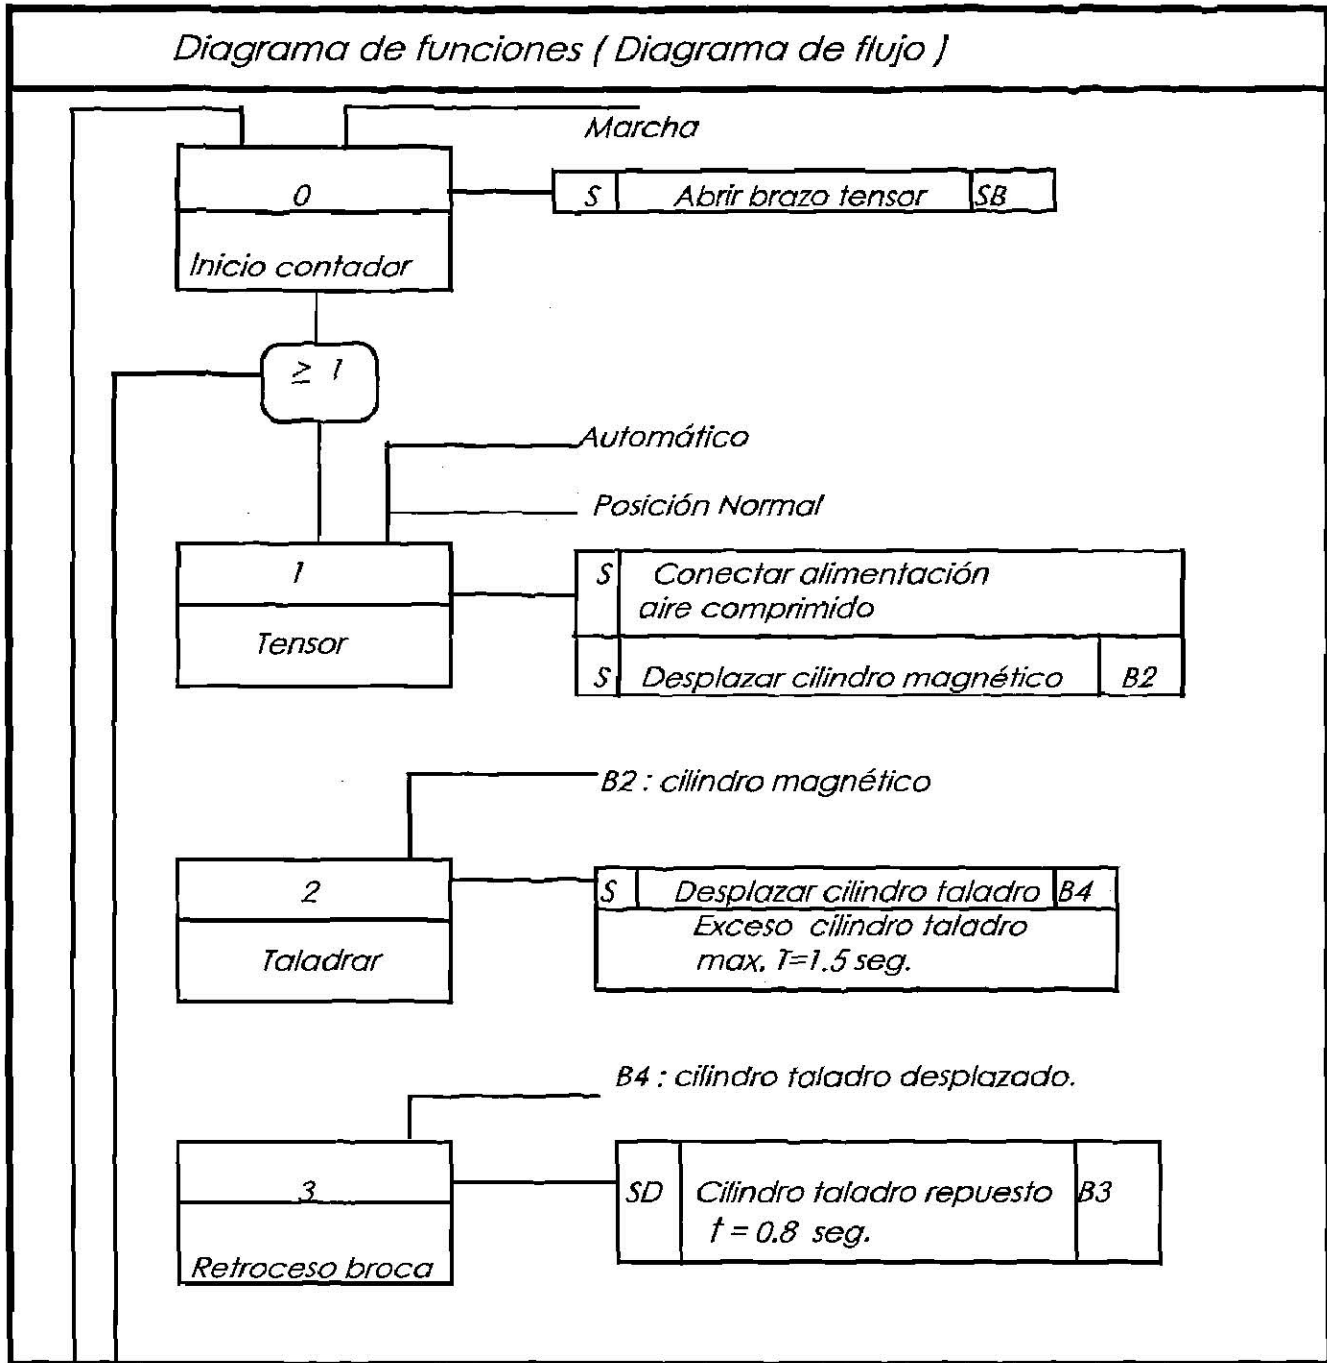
Diagrama de funciones ( Diagrama de flujo )

Marcha

0

Inicio contador

S | Abrir brazo tensor | SB

$\geq 1$

Automático

Posición Normal

1

Tensor

S | Conectar alimentación aire comprimido

S | Desplazar cilindro magnético | B2

B2 : cilindro magnético

2

Taladrar

S | Desplazar cilindro taladro | B4

Exceso cilindro taladro max. T=1.5 seg.

B4 : cilindro taladro desplazado.

3

Retroceso broca

SD | Cilindro taladro repuesto t = 0.8 seg. | B3